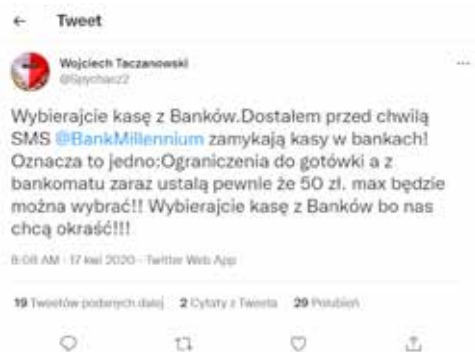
← Tweet

Wojciech Taczanowski
@Spychacz2

Wybierajcie kasę z Banków.Dostałem przed chwilą SMS @BankMillennium zamykają kasy w bankach! Oznacza to jedno:Ograniczenia do gotówki a z bankomatu zaraz ustalą pewnie że 50 zł. max będzie można wybrać!! Wybierajcie kasę z Banków bo nas chcą okraść!!!

8:08 AM · 17 kwi 2020 · Twitter Web App

19 Tweetów podanych dalej 2 Cytaty z Tweeta 29 Polubień